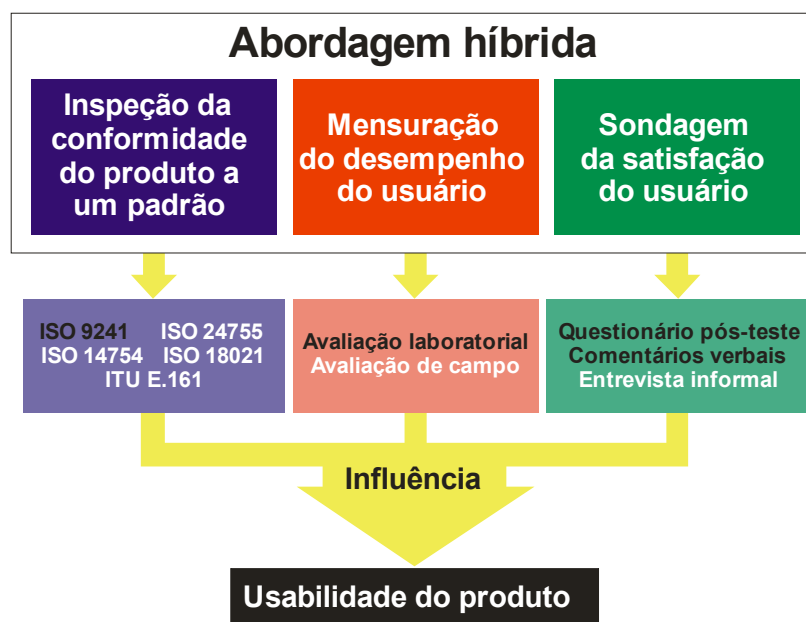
Abordagem híbrida

Inspeção da conformidade do produto a um padrão

Mensuração do desempenho do usuário

Sondagem da satisfação do usuário

ISO 9241 ISO 24755
ISO 14754 ISO 18021
ITU E.161

Avaliação laboratorial
Avaliação de campo

Questionário pós-teste
Comentários verbais
Entrevista informal

Influência

Usabilidade do produto